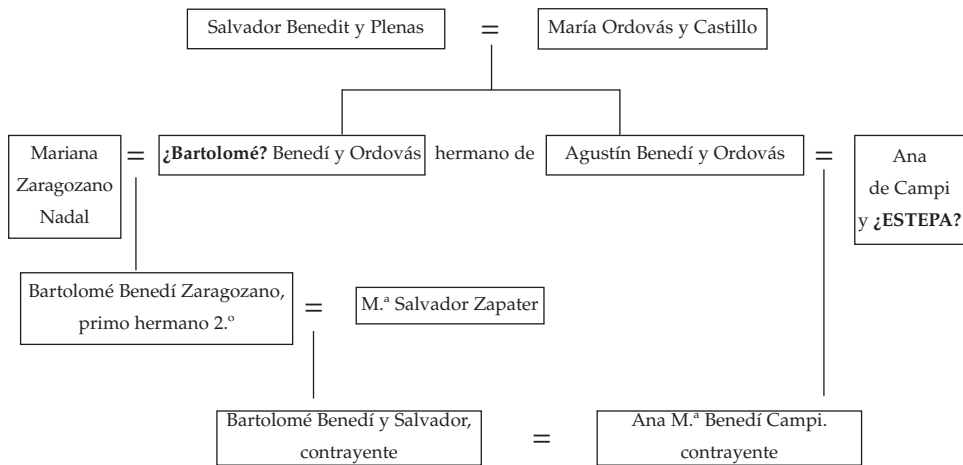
Salvador Benedit y Plenas = María Ordovás y Castillo

Mariana Zaragozano Nadal = **¿Bartolomé?** Benedí y Ordovás hermano de Agustín Benedí y Ordovás = Ana de Campi y **¿ESTEPA?**

Bartolomé Benedí Zaragozano, primo hermano 2.º = M.ª Salvador Zapater

Bartolomé Benedí y Salvador, contrayente = Ana M.ª Benedí Campi. contrayente